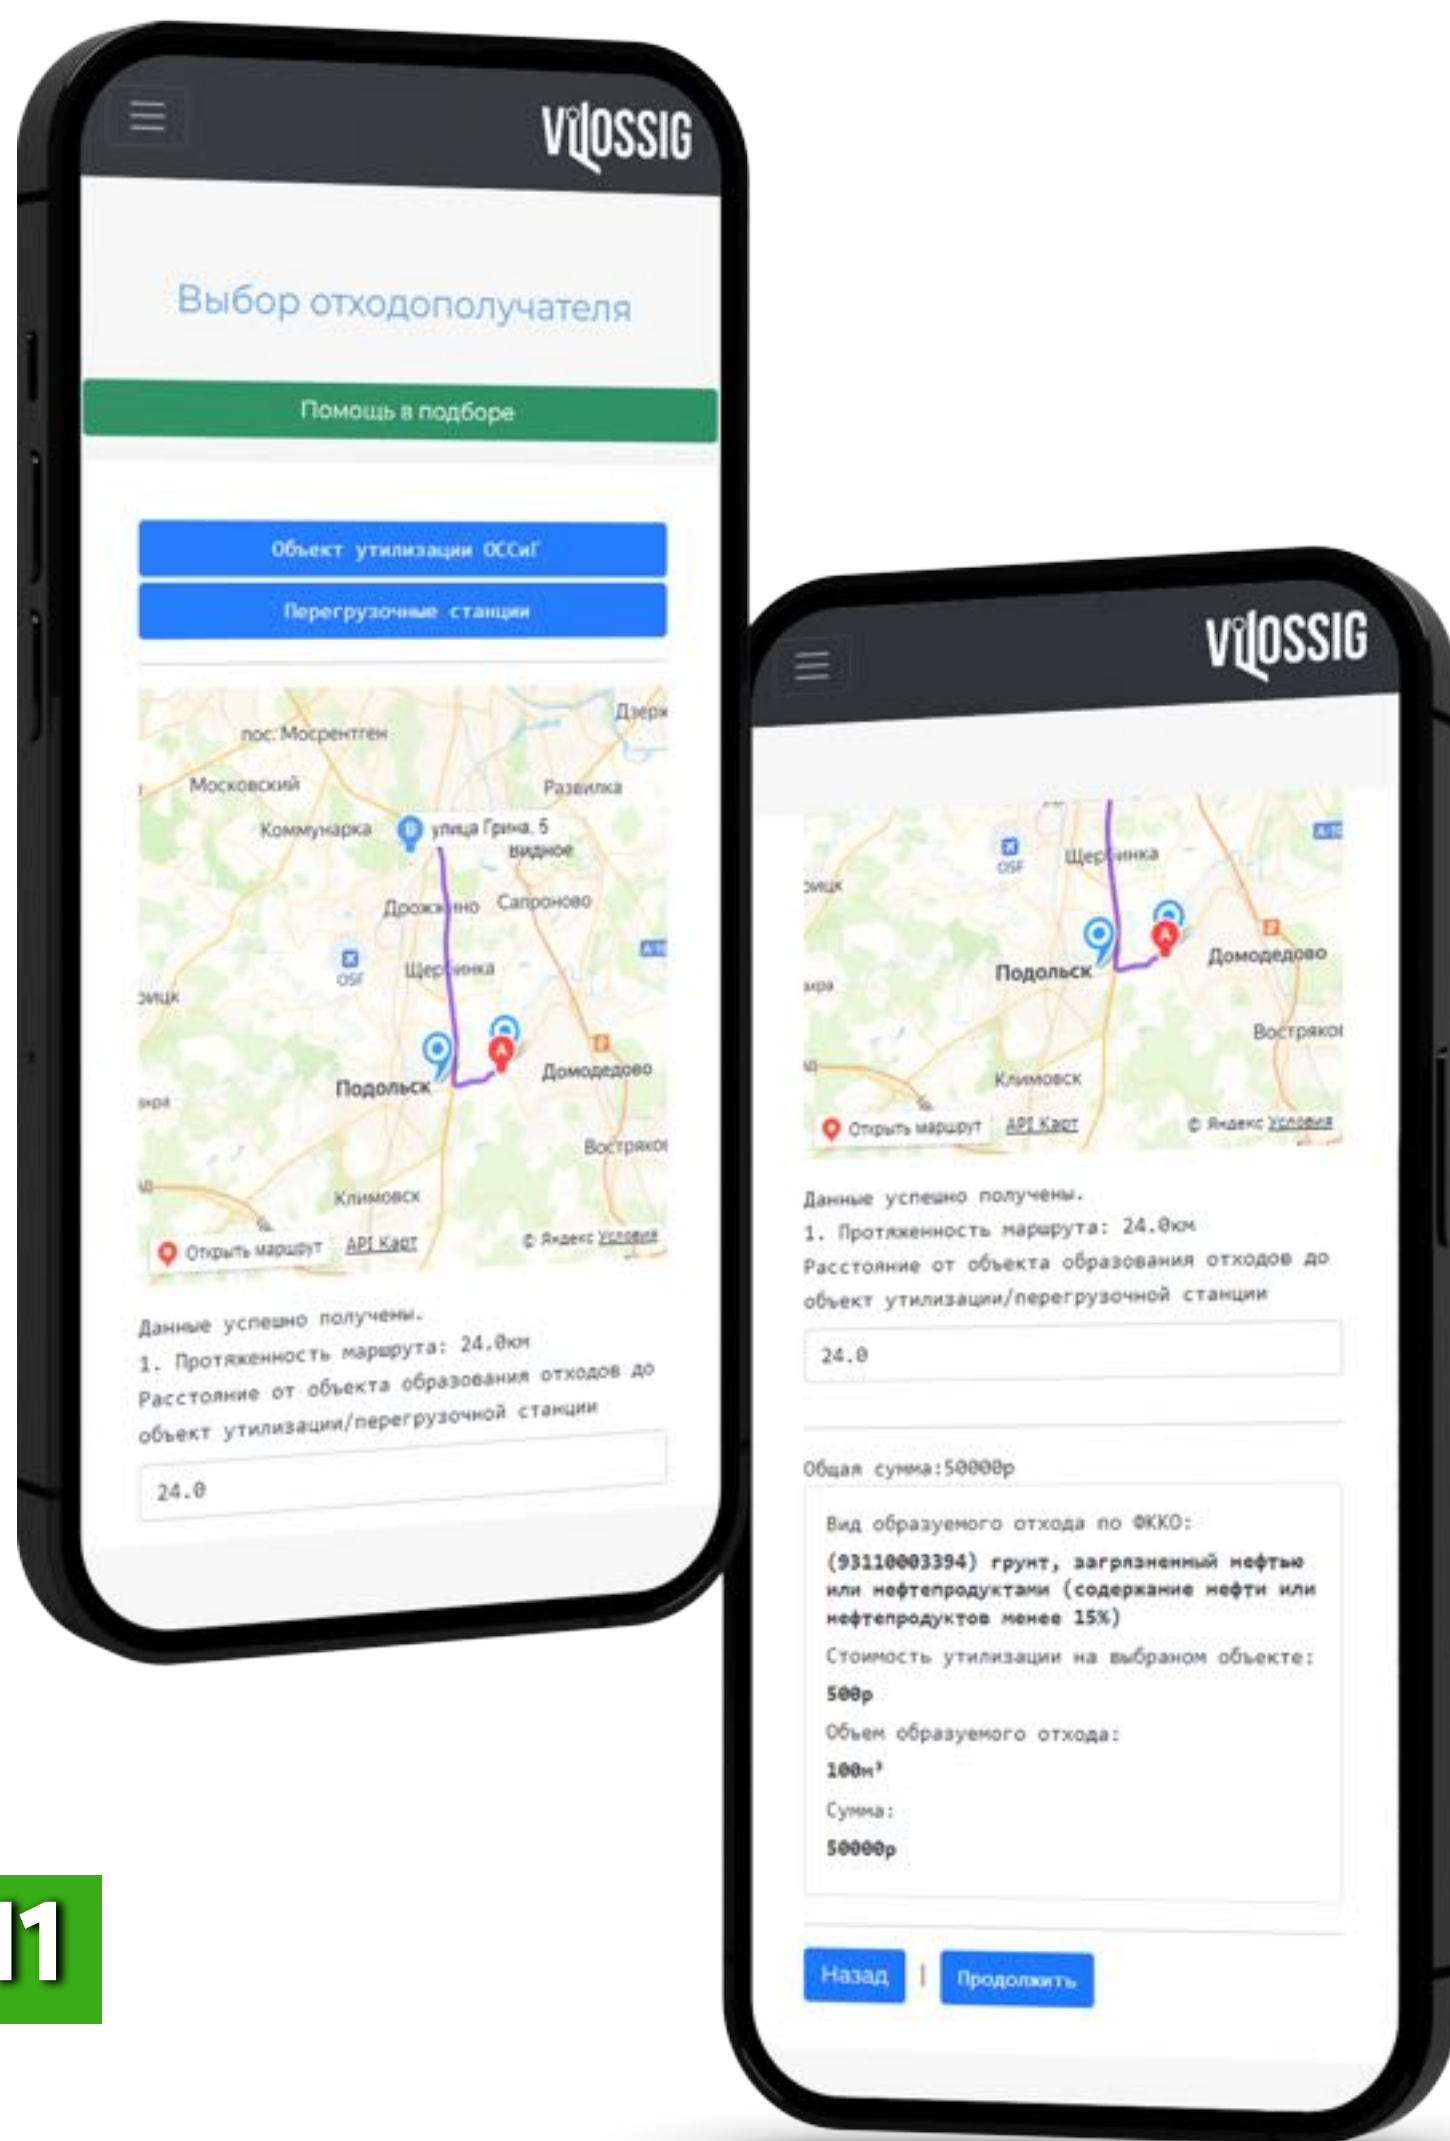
VIOSSIG

Выбор отходополучателя

Помощь в подборе

Объект утилизации ОССиГ

Перегрузочные станции

пос. Мосрентген
Московский
Развилка
Коммунарка
улица Грина, 5
Видное
Дрожжино
Сапроново
OSF
Щербинка
Подольск
Домодедово
Вострякo
Климовск
Открыть маршрут
API Карт
© Яндекс Условия

Данные успешно получены.
1. Протяженность маршрута: 24.0км
Расстояние от объекта образования отходов до объект утилизации/перегрузочной станции

24.0

VIOSSIG

OSF
Щербинка
Подольск
Домодедово
Вострякo
Климовск
Открыть маршрут
API Карт
© Яндекс Условия

Данные успешно получены.
1. Протяженность маршрута: 24.0км
Расстояние от объекта образования отходов до объект утилизации/перегрузочной станции

24.0

Общая сумма:50000р

Вид образуемого отхода по ФККО:
(93110003394) грунт, загрязненный нефтью или нефтепродуктами (содержание нефти или нефтепродуктов менее 15%)
Стоимость утилизации на выбраном объекте:
500р
Объем образуемого отхода:
100м³
Сумма:
50000р

Назад | Продолжить

11